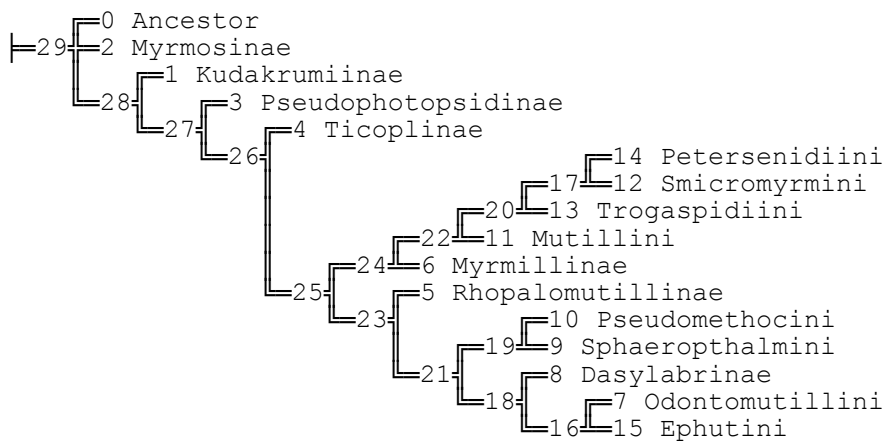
0 Ancestor
29
2 Myrmosinae
1 Kudakrumiinae
28
3 Pseudophotopsidinae
27
4 Ticoplinae
26
14 Petersenidiini
17
12 Smicromyrmini
20
13 Trogaspidiini
22
11 Mutillini
24
6 Myrmillinae
25
5 Rhopalomutillinae
23
10 Pseudomethocini
19
9 Sphaeropthalmini
21
8 Dasylabrinae
18
7 Odontomutillini
16
15 Ephutini